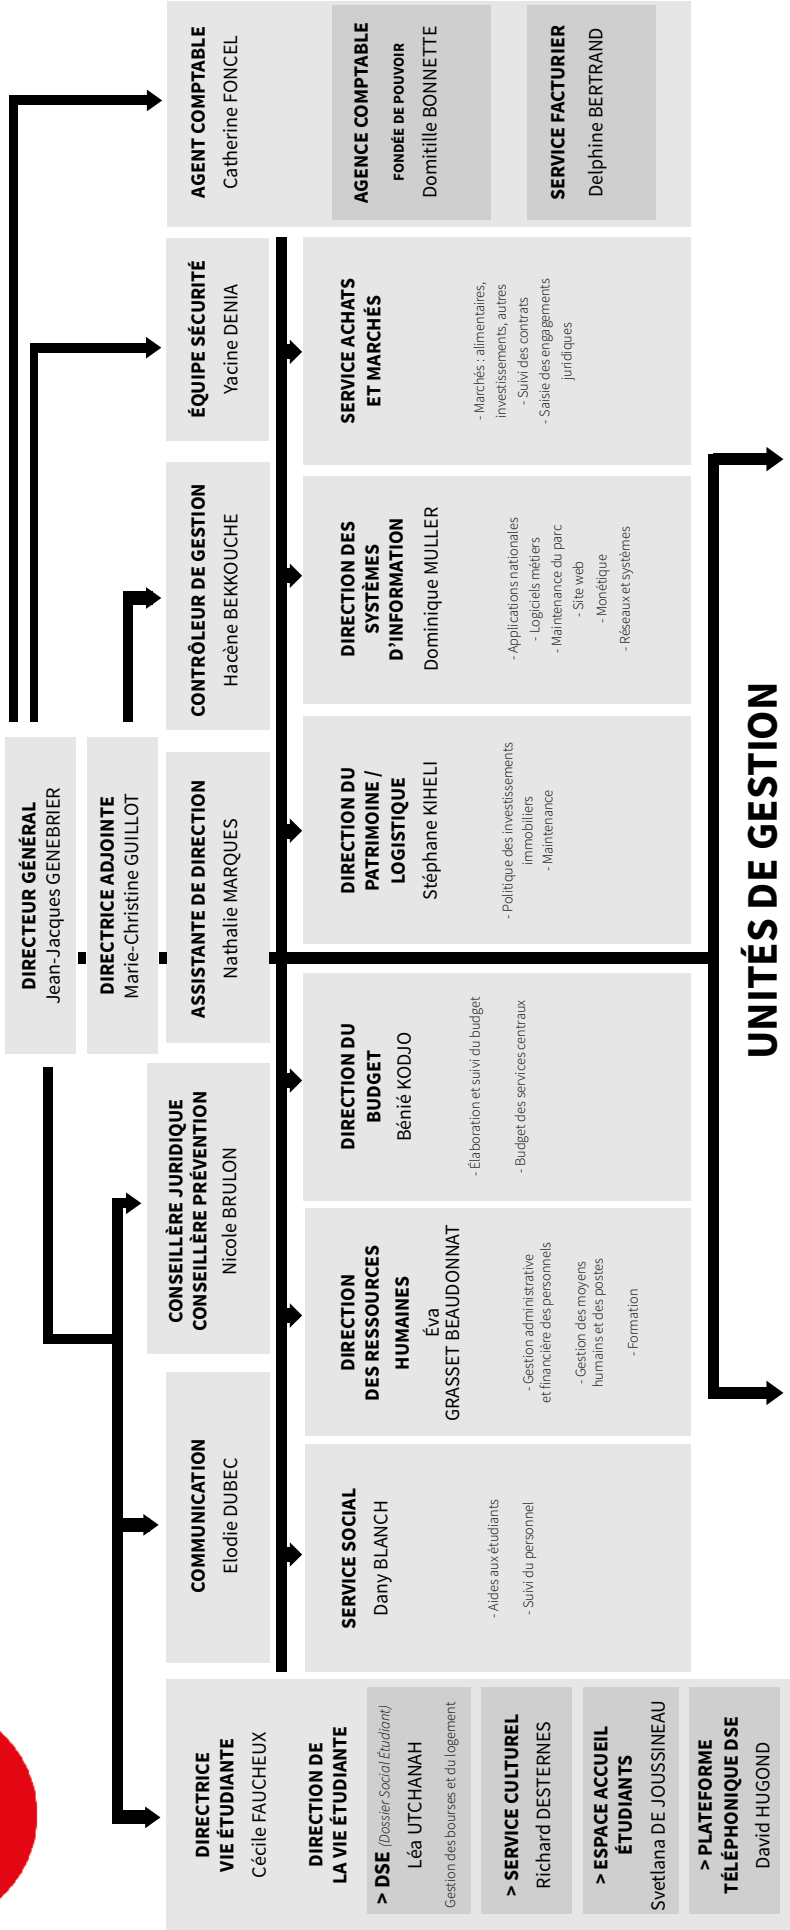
AGENT COMPTABLE
Catherine FONCEL

AGENCE COMPTABLE
FONDÉE DE POUVOIR
Domitille BONNETTE

SERVICE FACTURIER
Delphine BERTRAND

ÉQUIPE SÉCURITÉ
Yacine DENIA

CONTRÔLEUR DE GESTION
Hacène BEKKOUCHE

ASSISTANTE DE DIRECTION
Nathalie MARQUES

DIRECTEUR GÉNÉRAL
Jean-Jacques GENEBRIER

DIRECTRICE ADJOINTE
Marie-Christine GUILLOT

CONSEILLÈRE JURIDIQUE
CONSEILLÈRE PRÉVENTION
Nicole BRULON

COMMUNICATION
Elodie DUBEC

SERVICE ACHATS ET MARCHÉS
- Marchés : alimentaires, investissements, autres
- Suivi des contrats
- Saisie des engagements juridiques

DIRECTION DES SYSTÈMES D'INFORMATION
Dominique MULLER
- Applications nationales
- Logiciels métiers
- Maintenance du parc
- Site web
- Monétique
- Réseaux et systèmes

DIRECTION DU PATRIMOINE / LOGISTIQUE
Stéphane KIHELI
- Politique des investissements immobiliers
- Maintenance

DIRECTION DU BUDGET
Bénié KODJO
- Élaboration et suivi du budget
- Budget des services centraux

DIRECTION DES RESSOURCES HUMAINES
Éva GRASSET BEAUDONNAT
- Gestion administrative et financière des personnels
- Gestion des moyens humains et des postes
- Formation

SERVICE SOCIAL
Dany BLANCH
- Aides aux étudiants
- Suivi du personnel

UNITÉS DE GESTION

DIRECTRICE VIE ÉTUDIANTE
Cécile FAUCHEUX

DIRECTION DE LA VIE ÉTUDIANTE

> DSE (Dossier Social Étudiant)
Léa UTCHANAH
Gestion des bourses et du logement

> SERVICE CULTUREL
Richard DESTERNES

> ESPACE ACCUEIL ÉTUDIANTS
Svetlana DE JOUSSINEAU

> PLATEFORME TÉLÉPHONIQUE DSE
David HUGOND